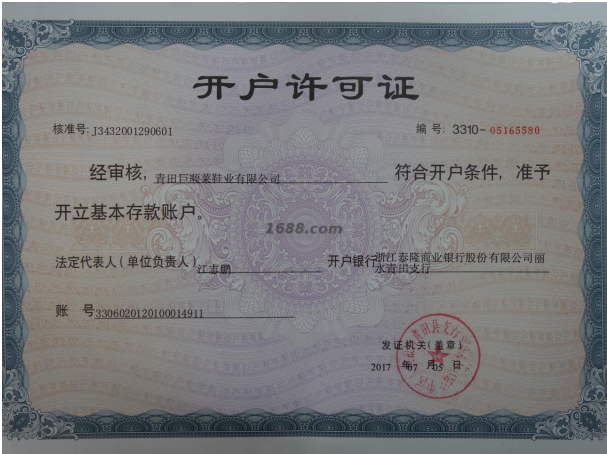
开户许可证

核准号:J3432001290601

编 号: 3310-05165580

经审核, 青田巨顺莱鞋业有限公司 符合开户条件, 准予开立基本存款账户。

1688.com

法定代表人(单位负责人) 江志鹏

开户银行 浙江泰隆商业银行股份有限公司丽水青田支行

账 号 33060201201000014911

发证机关(盖章)

2017 年 07 月 05 日

青田县支行